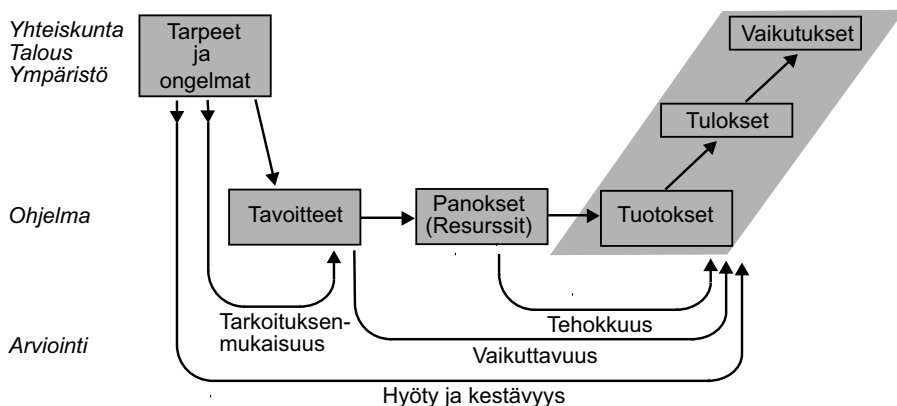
Yhteiskunta
Talous
Ympäristö

Tarpeet ja ongelmat

Vaikutukset

Tulokset

Ohjelma

Tavoitteet

Panokset (Resurssit)

Tuotokset

Tarkoituksenmukaisuus

Tehokkuus

Arviointi

Vaikuttavuus

Hyöty ja kestävyys